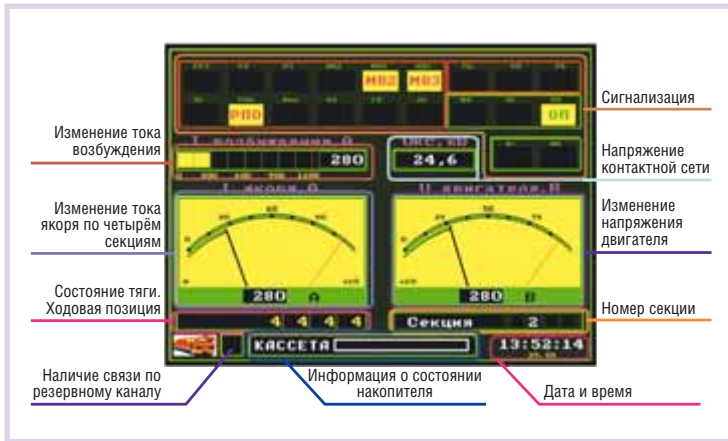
Сигнализация

МВ2

МВ3

РПВ

ОВ

Изменение тока возбуждения

280

24,6

Напряжение контактной сети

Изменение тока якоря по четырём секциям

Изменение напряжения двигателя

280

А

280

В

Состояние тяги. Ходовая позиция

4 4 4 4

Секция 2

Номер секции

КАССЕТА

13:52:14

Наличие связи по резервному каналу

Информация о состоянии накопителя

Дата и время